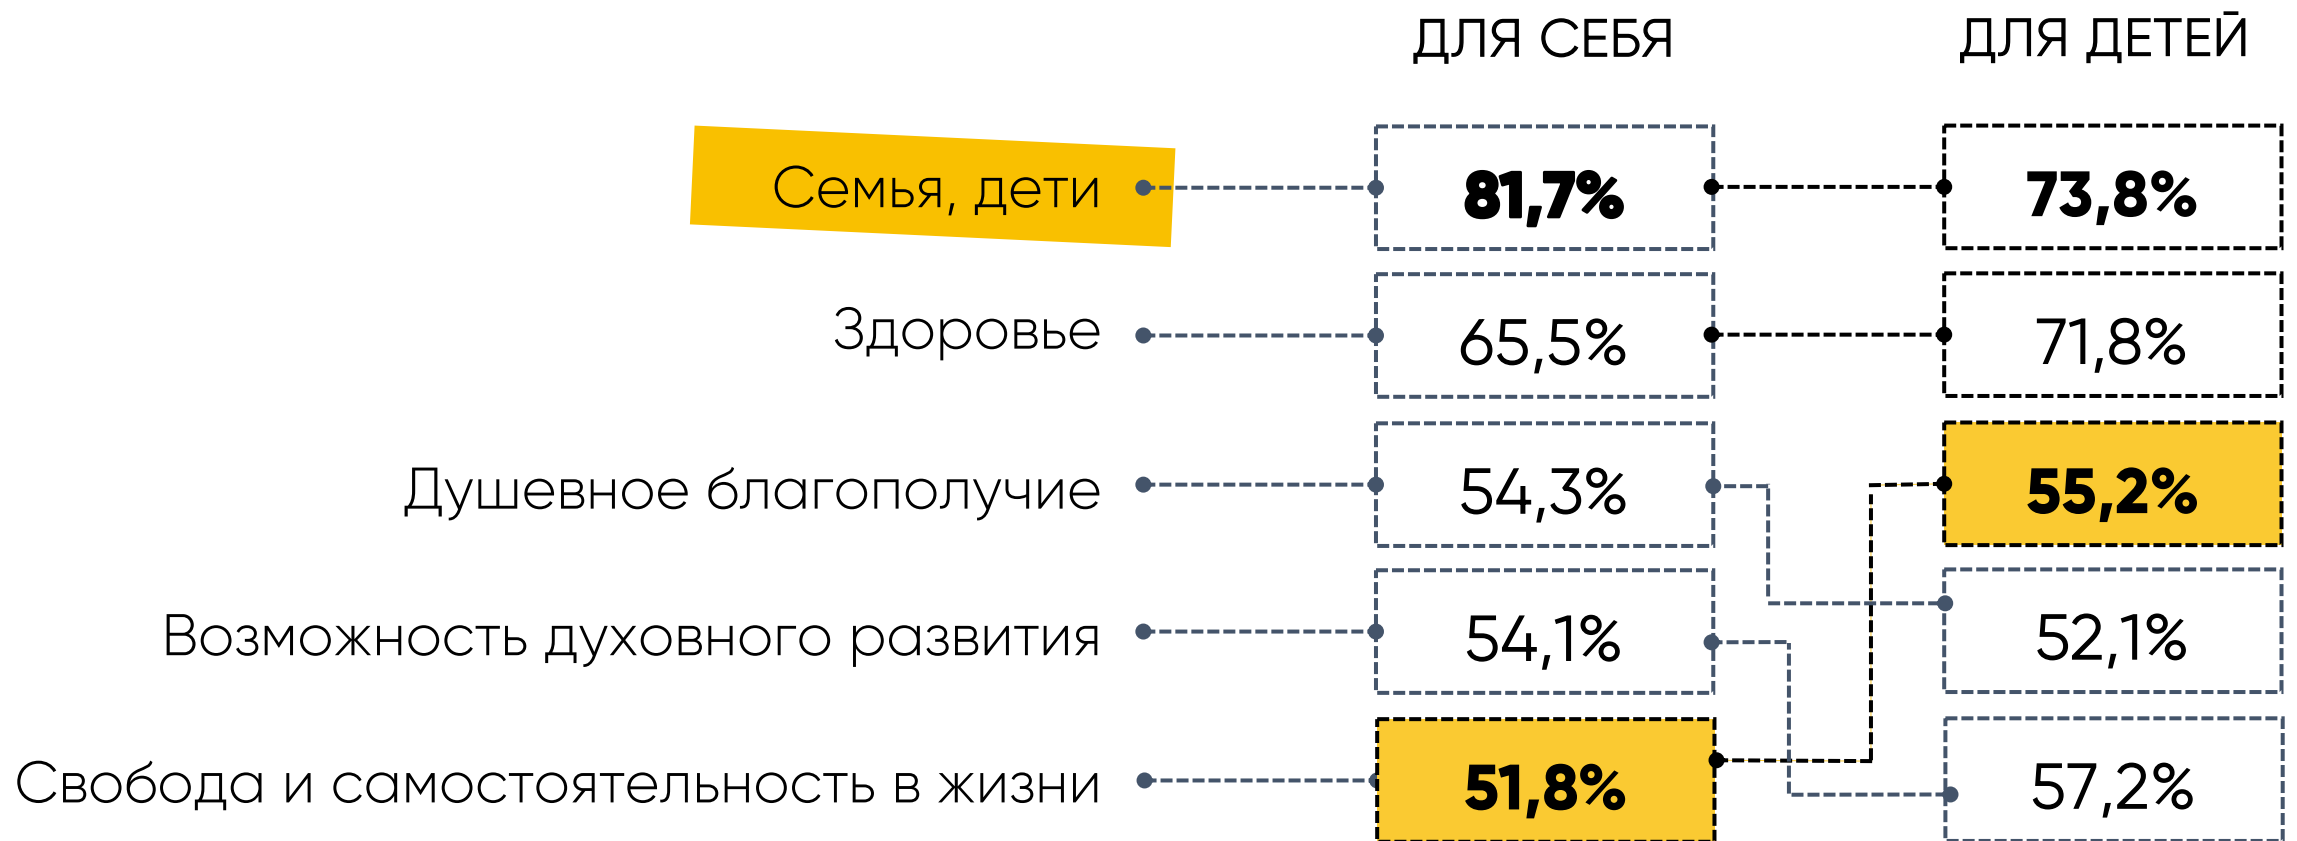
| | ДЛЯ СЕБЯ | ДЛЯ ДЕТЕЙ |
|---|---|---|
| Семья, дети | 81,7% | 73,8% |
| Здоровье | 65,5% | 71,8% |
| Душевное благополучие | 54,3% | 55,2% |
| Возможность духовного развития | 54,1% | 52,1% |
| Свобода и самостоятельность в жизни | 51,8% | 57,2% |